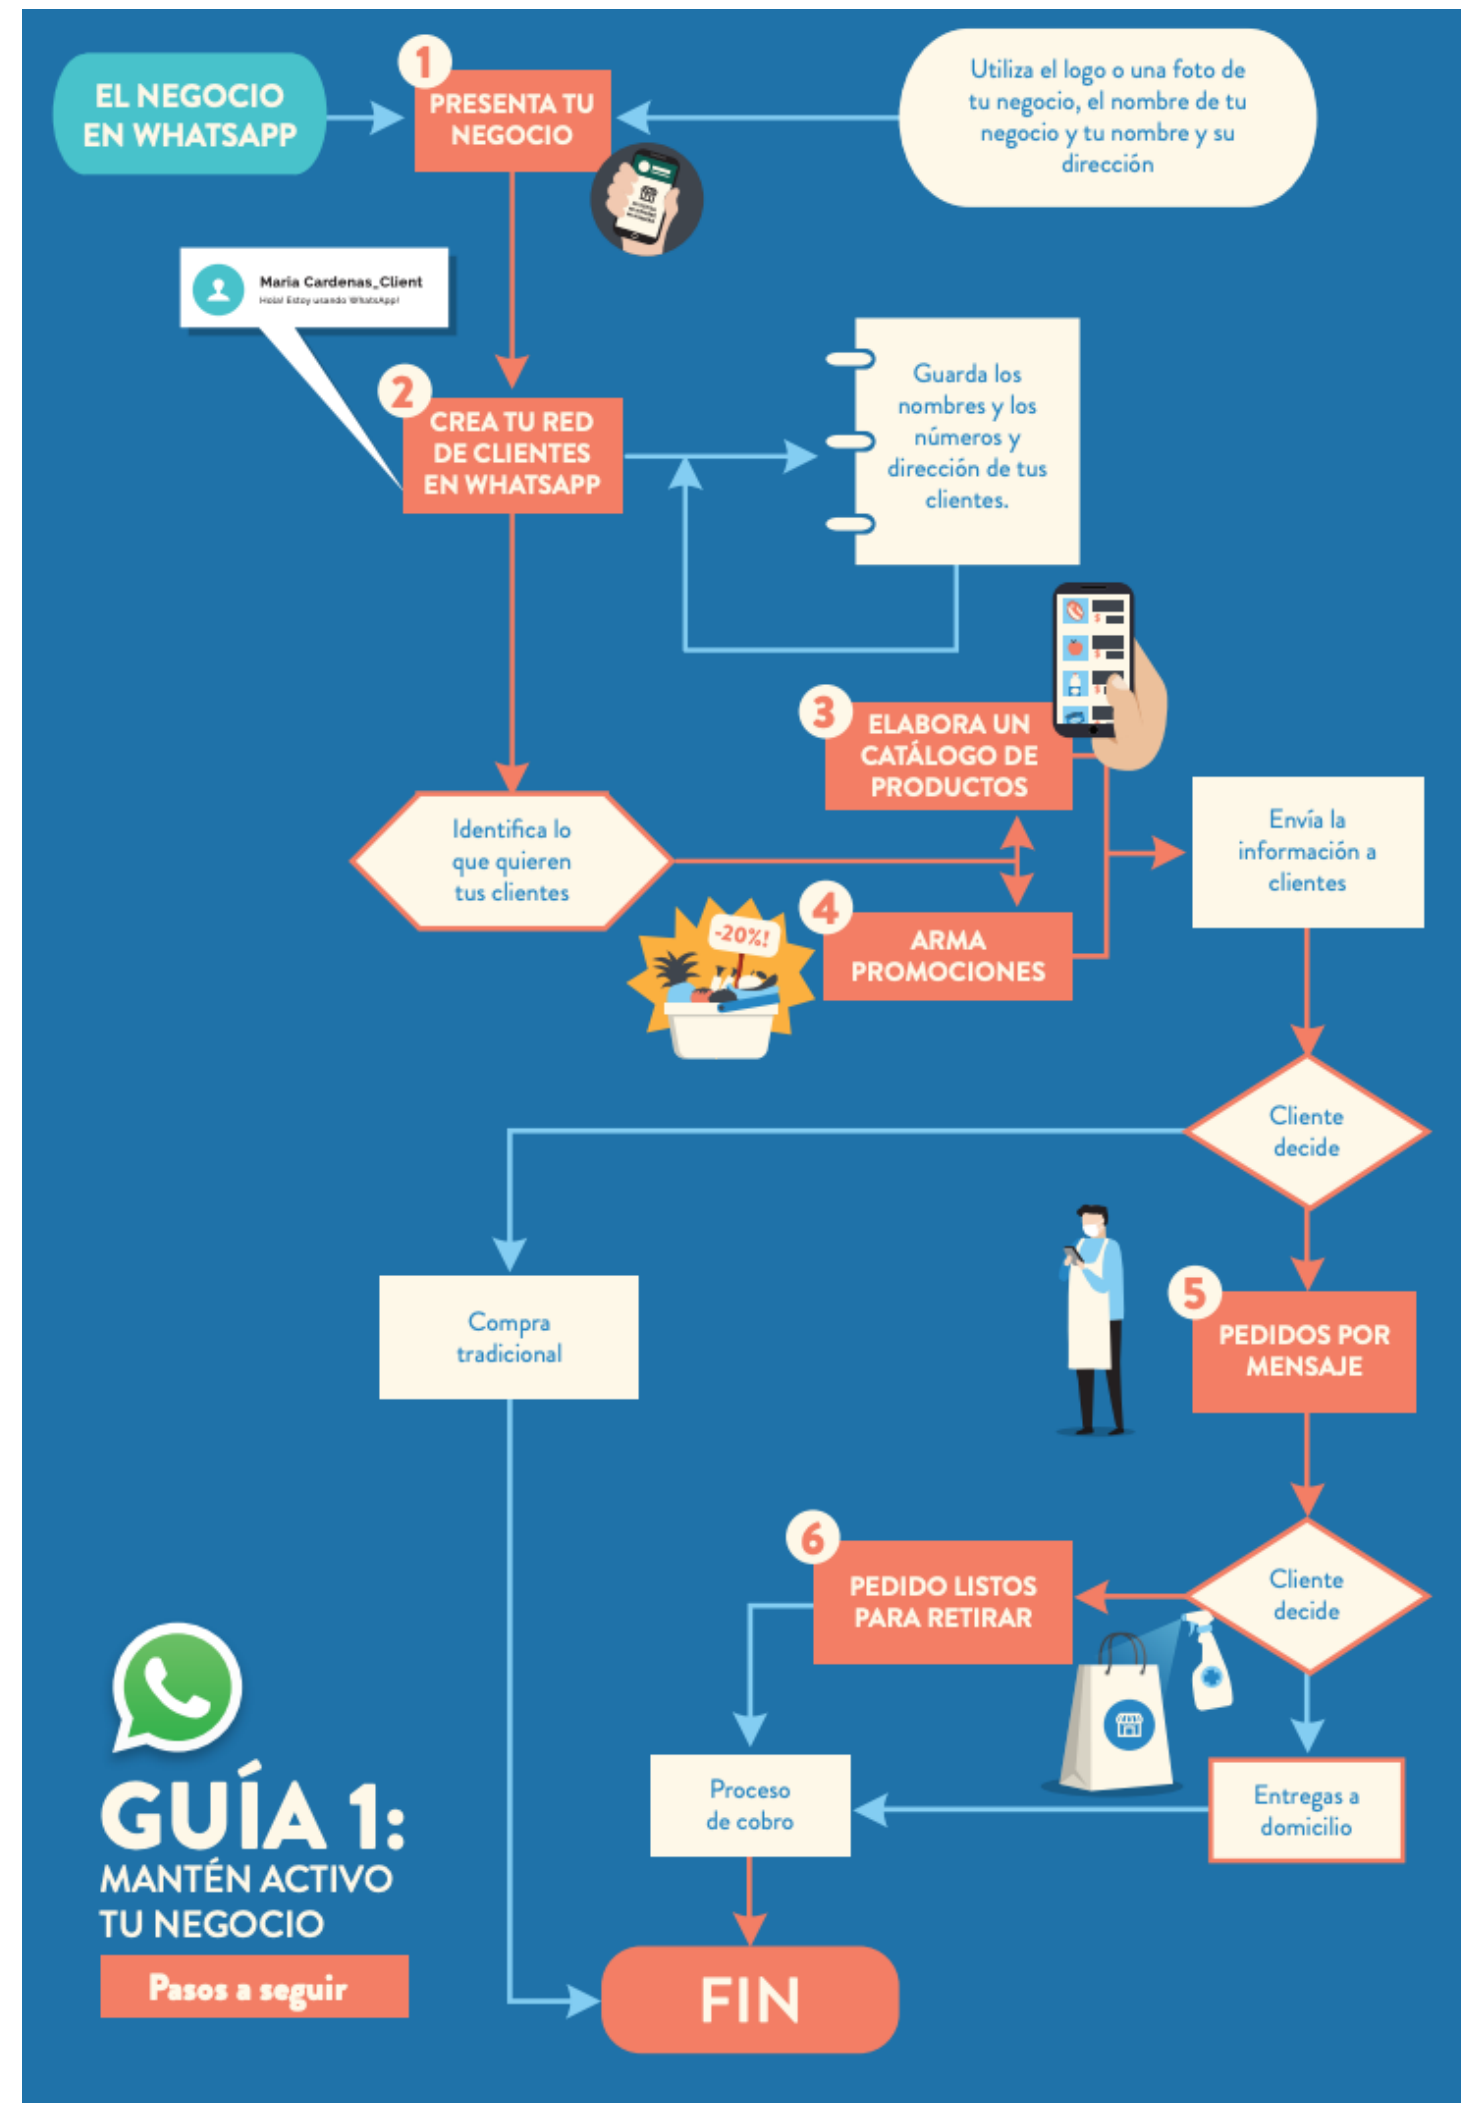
EL NEGOCIO EN WHATSAPP

1 PRESENTA TU NEGOCIO

Utiliza el logo o una foto de tu negocio, el nombre de tu negocio y tu nombre y su dirección

Maria Cardenas_Client
Hola! Estoy usando WhatsApp!

2 CREA TU RED DE CLIENTES EN WHATSAPP

Guarda los nombres y los números y dirección de tus clientes.

3 ELABORA UN CATÁLOGO DE PRODUCTOS

Identifica lo que quieren tus clientes

Envía la información a clientes

-20%!

4 ARMA PROMOCIONES

Cliente decide

Compra tradicional

5 PEDIDOS POR MENSAJE

Cliente decide

6 PEDIDO LISTOS PARA RETIRAR

Proceso de cobro

Entregas a domicilio

GUÍA 1:
MANTÉN ACTIVO TU NEGOCIO
Pasos a seguir

FIN